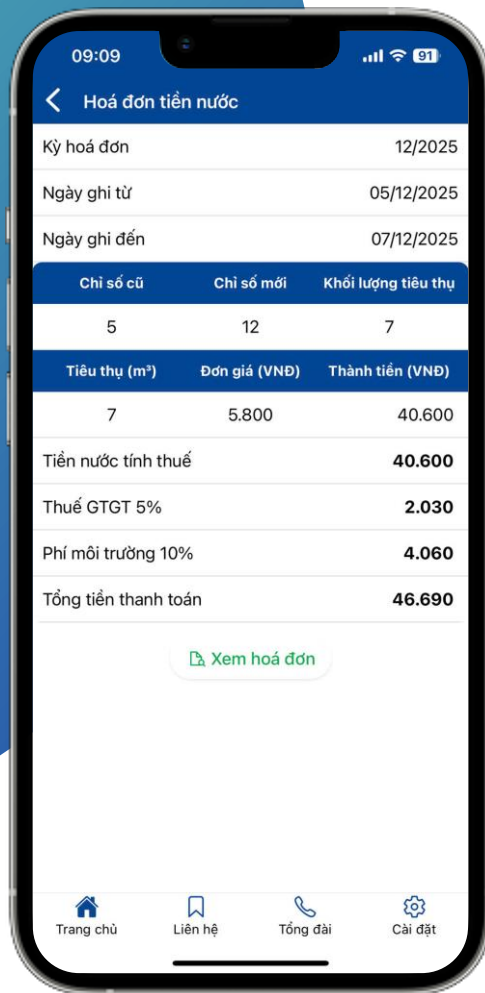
09:09

91

Hoá đơn tiền nước

Kỳ hoá đơn 12/2025

Ngày ghi từ 05/12/2025

Ngày ghi đến 07/12/2025

| Chỉ số cũ | Chỉ số mới | Khối lượng tiêu thụ |
|---|---|---|
| 5 | 12 | 7 |

| Tiêu thụ ($m^3$) | Đơn giá (VNĐ) | Thành tiền (VNĐ) |
|---|---|---|
| 7 | 5.800 | 40.600 |

Tiền nước tính thuế **40.600**

Thuế GTGT 5% **2.030**

Phí môi trường 10% **4.060**

Tổng tiền thanh toán **46.690**

Xem hoá đơn

Trang chủ Liên hệ Tổng đài Cài đặt